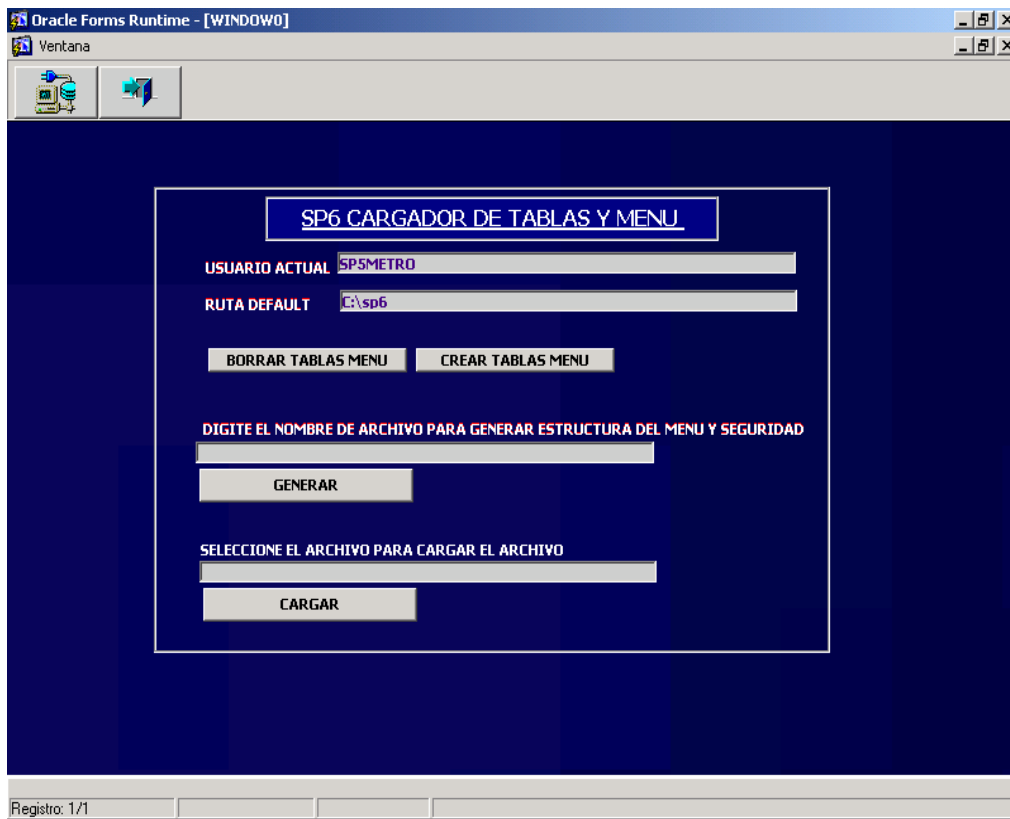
Oracle Forms Runtime - [WINDOW0]

Ventana

SP6 CARGADOR DE TABLAS Y MENU

USUARIO ACTUAL SP5METRO

RUTA DEFAULT C:\sp6

BORRAR TABLAS MENU

CREAR TABLAS MENU

DIGITE EL NOMBRE DE ARCHIVO PARA GENERAR ESTRUCTURA DEL MENU Y SEGURIDAD

GENERAR

SELECCIONE EL ARCHIVO PARA CARGAR EL ARCHIVO

CARGAR

Registro: 1/1